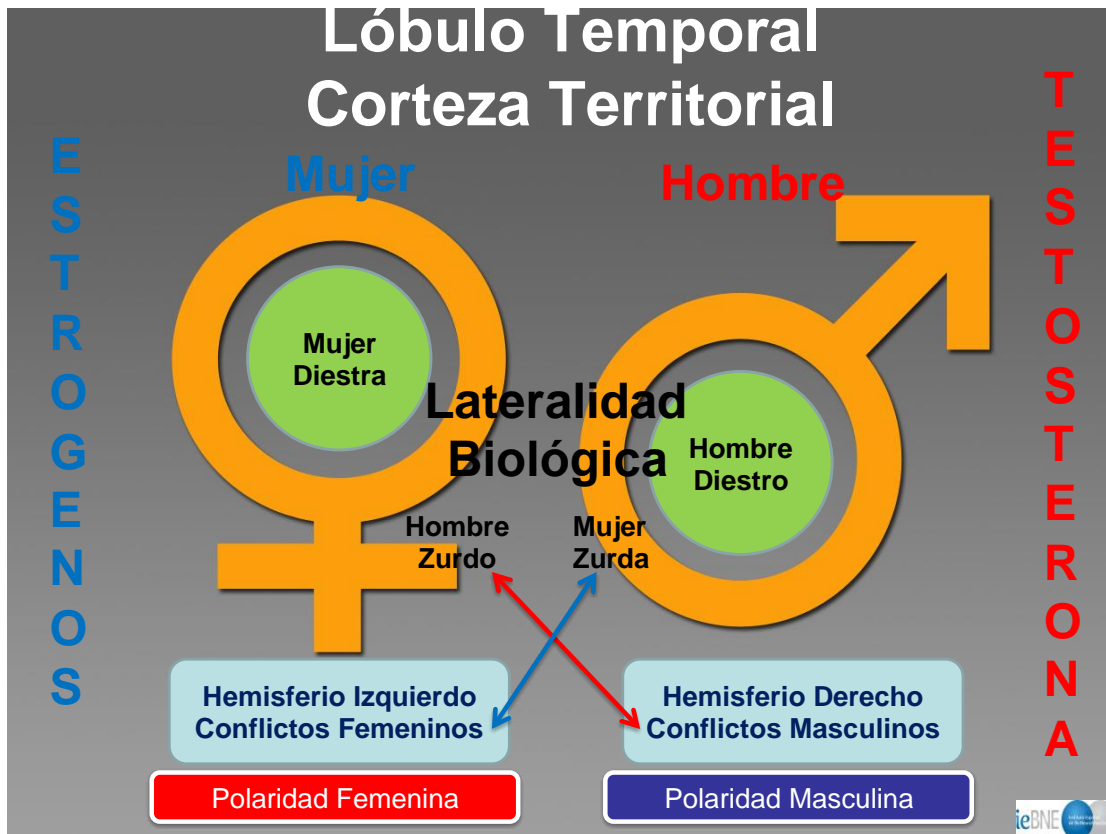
Lóbulo Temporal
Corteza Territorial

ESTROGENOS

TESTOSTERONA

Mujer

Hombre

Mujer Diestra

Lateralidad Biológica

Hombre Diestro

Hombre Zurdo

Mujer Zurda

Hemisferio Izquierdo
Conflictos Femeninos

Hemisferio Derecho
Conflictos Masculinos

Polaridad Femenina

Polaridad Masculina

ieBNE